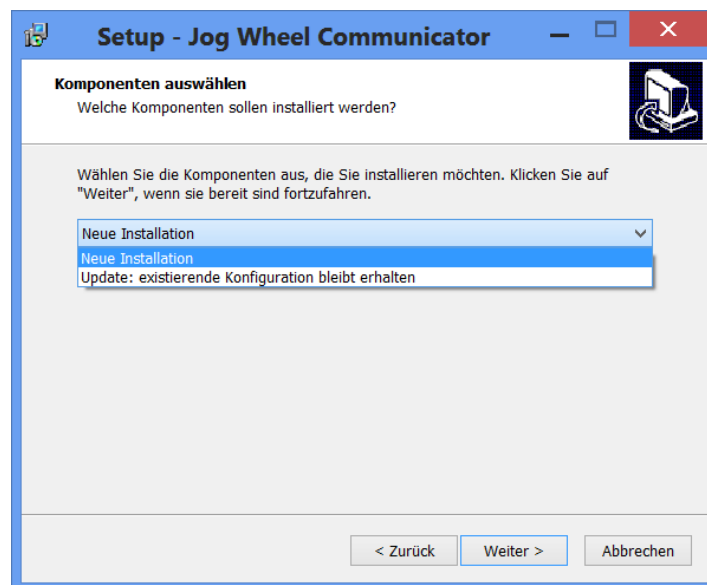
Setup - Jog Wheel Communicator

Komponenten auswählen

Welche Komponenten sollen installiert werden?

Wählen Sie die Komponenten aus, die Sie installieren möchten. Klicken Sie auf "Weiter", wenn sie bereit sind fortzufahren.

Neue Installation

Neue Installation

Update: existierende Konfiguration bleibt erhalten

< Zurück

Weiter >

Abbrechen